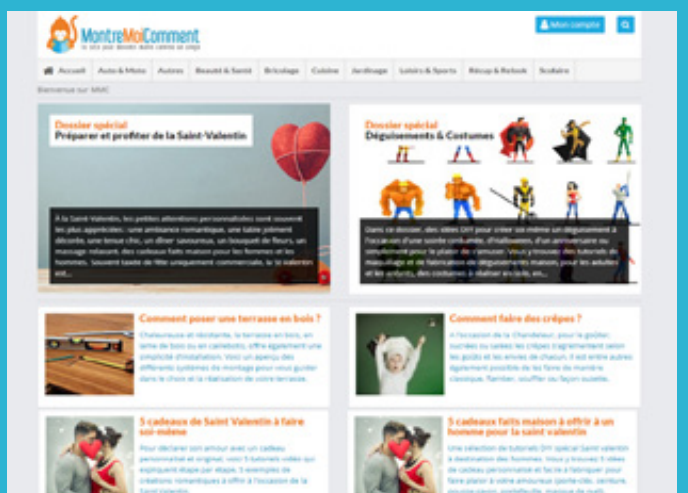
MontreMoiComment
le site pour devenir maître comme un pingo

Mon compte

Accueil | Auto & Moto | Autres | Beauté & Santé | Bricolage | Cuisine | Jardinage | Loisirs & Sports | Récup & Relook | Scolaire

Bienvenue sur MMC

Dossier spécial
Préparer et profiter de la Saint-Valentin

À la Saint-Valentin, les petites attentions personnalisées sont souvent les plus appréciées : une ambiance romantique, une table joliment décorée, une tenue chic, un dîner savoureux, un bouquet de fleurs, un massage relaxant, des cadeaux faits maison pour les femmes et les hommes. Souvent taxée de fête uniquement commerciale, la St valentin est...

Dossier spécial
Déguisements & Costumes

Dans ce dossier, des idées DIY pour créer soi-même un déguisement à l'occasion d'une soirée costumée, d'Halloween, d'un anniversaire ou simplement pour le plaisir de s'amuser. Vous y trouverez des tutoriels de maquillage et de fabrication de déguisements maison, pour les adultes et les enfants, des costumes à réaliser en rien, en...

Comment poser une terrasse en bois ?

Chaleureuse et résistante, la terrasse en bois, en lame de bois ou en caillebotis, offre également une simplicité d'installation. Voici un aperçu des différents systèmes de montage pour vous guider dans le choix et la réalisation de votre terrasse.

Comment faire des crêpes ?

À l'occasion de la Chandeleur, pour le goûter, sucrées ou salées les crêpes s'agrémentent selon les goûts et les envies de chacun. Il est enfin autre également possible de les faire de manière classique, flambée, soufflée ou façon suzette.

5 cadeaux de Saint Valentin à faire soi-même

Pour déclarer son amour avec un cadeau personnalisé et original, voici 5 tutoriels vidéo qui expliquent étape par étape, 5 exemples de créations romantiques à offrir à l'occasion de la Saint Valentin.

5 cadeaux faits maison à offrir à un homme pour la saint valentin

Une sélection de tutoriels DIY spécial Saint valentin à destination des hommes. Vous y trouverez 5 idées de cadeaux personnalisé et facile à fabriquer pour faire plaisir à votre amoureux (porte-clés, ceinture, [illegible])